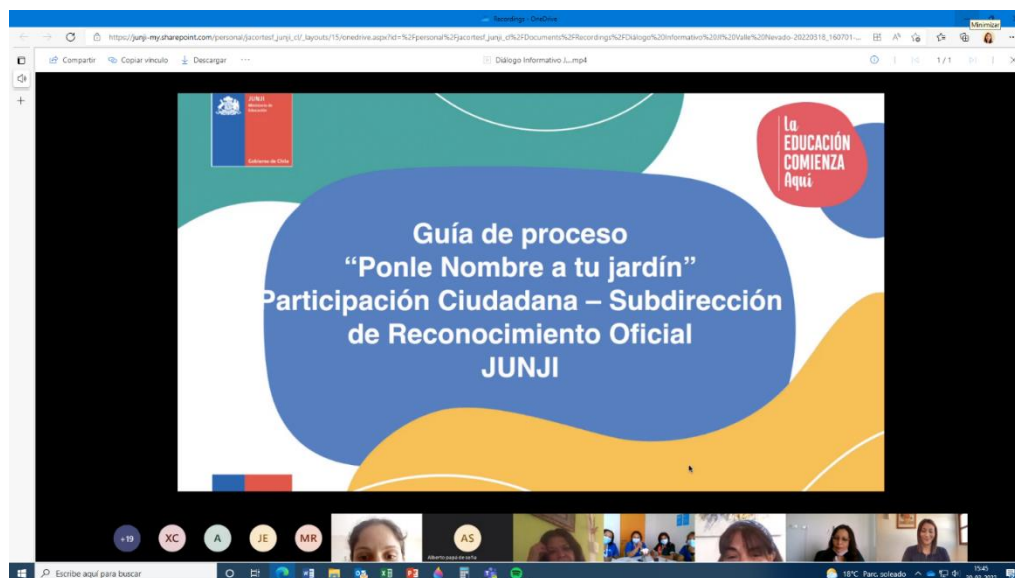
Recordings - OneDrive

Minimizar

https://junji-my.sharepoint.com/personal/jacortesf_junji_cl/_layouts/15/onedrive.aspx?id=%2Fpersonal%2Fjacortesf_junji_cl%2FDocuments%2FRecordings%2FDiálogo%20Informativo%20II%20Valle%20Nevado-20220318_160701-...

Compartir  Copiar vínculo  Descargar  ···

Diálogo Informativo J....mp4

1 / 1

JUNJI
Ministerio de Educación
Gobierno de Chile

La EDUCACIÓN COMIENZA Aquí

Guía de proceso
"Ponle Nombre a tu jardín"
Participación Ciudadana – Subdirección de Reconocimiento Oficial
JUNJI

+19  XC  A  JE  MR  AS

Alberto papá de sofía

Escribe aquí para buscar

18°C Parc. soleado  15:45